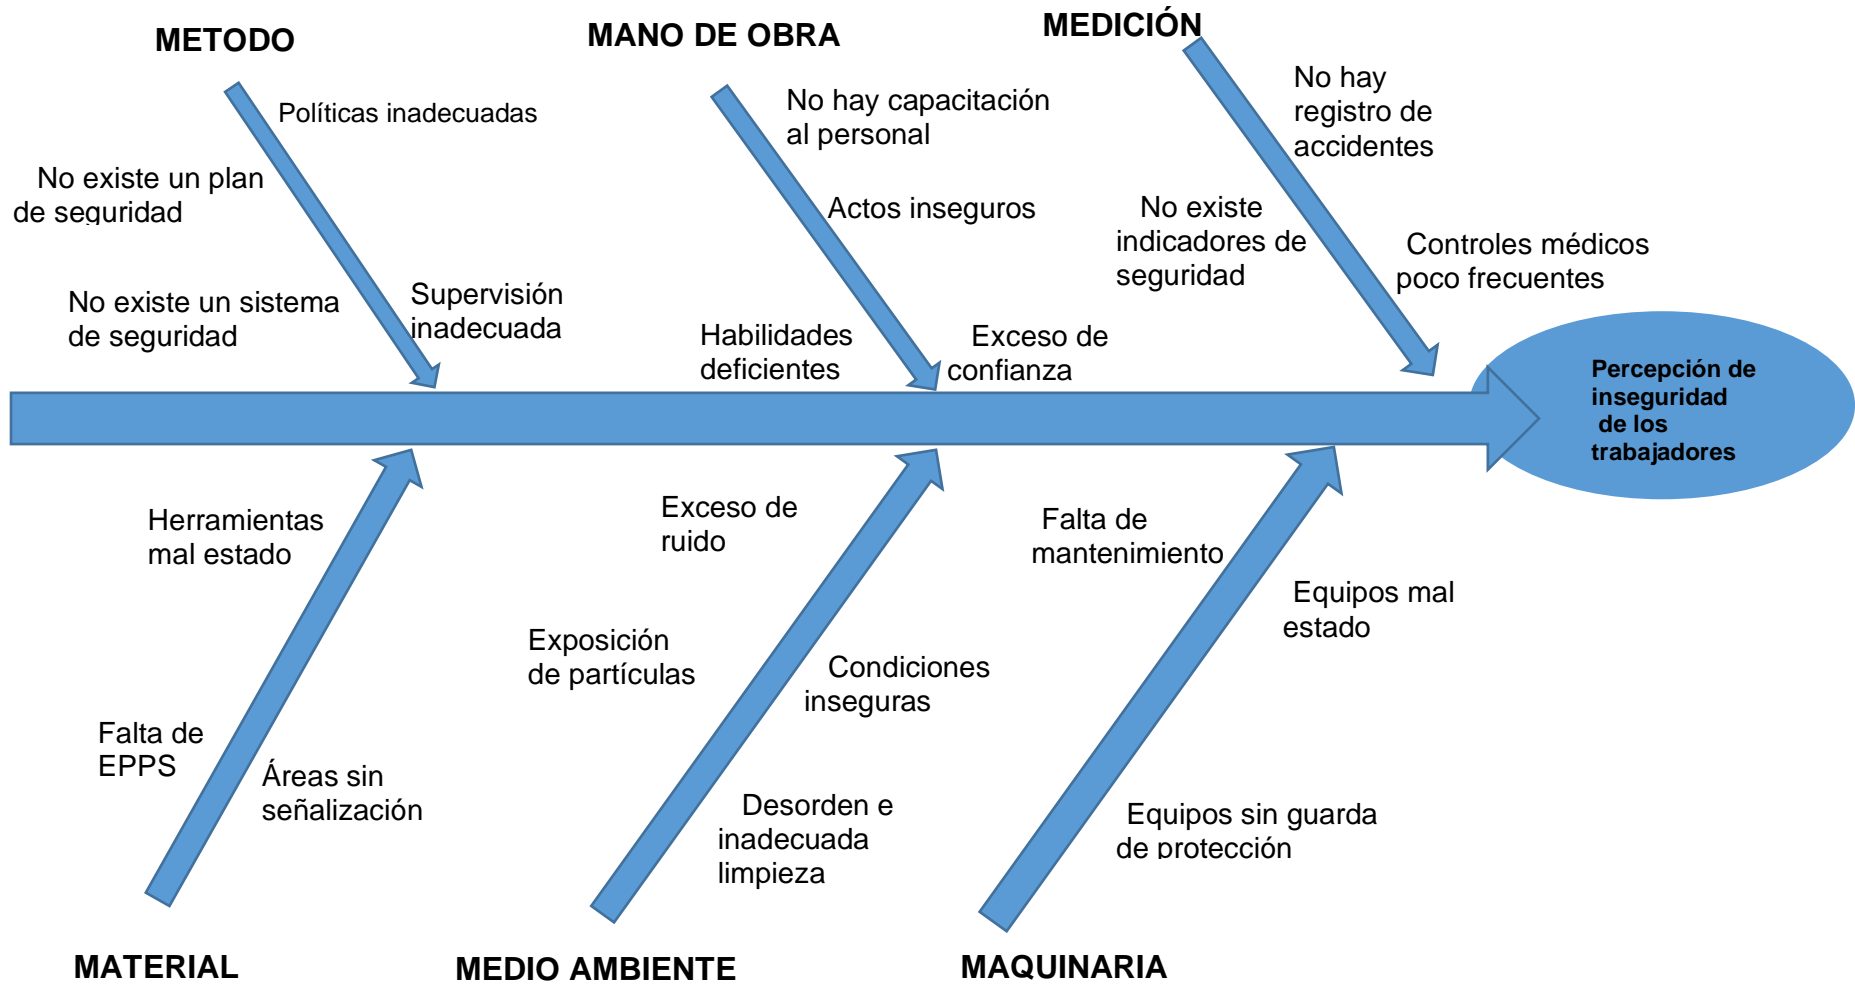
METODO

MANO DE OBRA

MEDICIÓN

Políticas inadecuadas

No existe un plan de seguridad

No existe un sistema de seguridad

Supervisión inadecuada

No hay capacitación al personal

Actos inseguros

Habilidades deficientes

Exceso de confianza

No hay registro de accidentes

No existe indicadores de seguridad

Controles médicos poco frecuentes

Percepción de inseguridad de los trabajadores

Herramientas mal estado

Falta de EPPS

Áreas sin señalización

Exceso de ruido

Exposición de partículas

Condiciones inseguras

Desorden e inadecuada limpieza

Falta de mantenimiento

Equipos mal estado

Equipos sin guarda de protección

MATERIAL

MEDIO AMBIENTE

MAQUINARIA